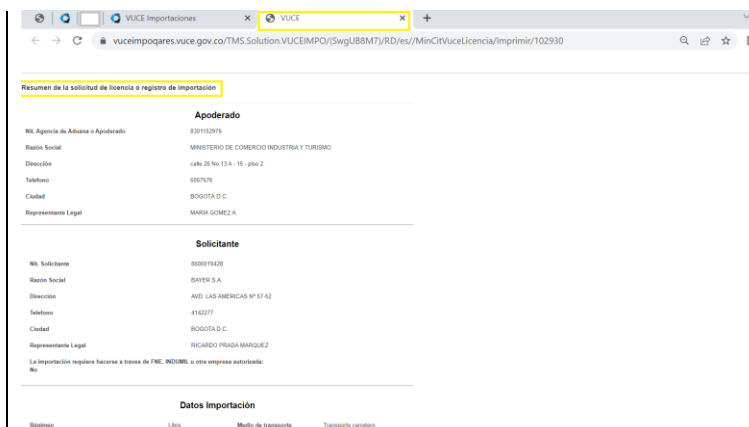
VUCE Importaciones ×
VUCE ×
+

vuceimpoqares.vuce.gov.co/TMS.Solution.VUCEIMPO/(SwgUB8M7)/RD/es//MinCitVuceLicencia/Imprimir/102930

Resumen de la solicitud de licencia o registro de importación

Apoderado

| | |
|---|---|
| Nit. Agencia de Aduana o Apoderado | 8301152976 |
| Razón Social | MINISTERIO DE COMERCIO INDUSTRIA Y TURISMO |
| Dirección | calle 26 No.13 A - 15 - piso 2 |
| Telefono | 6067676 |
| Ciudad | BOGOTÁ D.C. |
| Representante Legal | MARIA GOMEZ A. |

Solicitante

| | |
|---|---|
| Nit. Solicitante | 8600019428 |
| Razón Social | BAYER S.A. |
| Dirección | AVD. LAS AMERICAS Nº 57-52 |
| Telefono | 4142277 |
| Ciudad | BOGOTÁ D.C. |
| Representante Legal | RICARDO PRADA MARQUEZ |

La importación requiere hacerse a traves de FNE, INDUMIL u otra empresa autorizada:
No

Datos Importación

| | | | |
|---|---|---|---|
| Régimen | Libre | Medio de transporte | Transporte carretero |